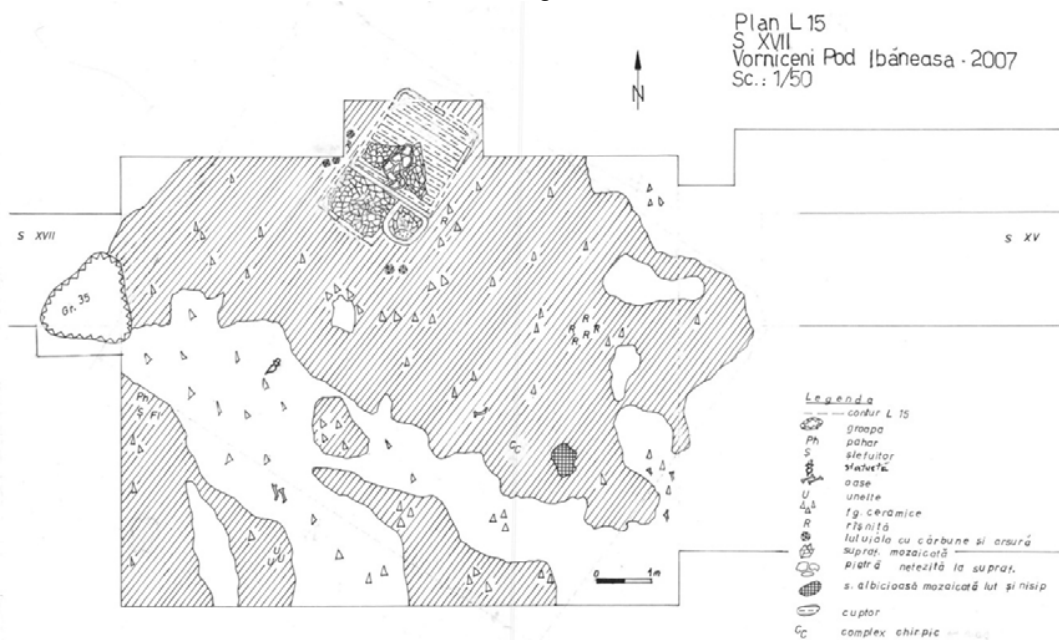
Plan L 15
S XVII
Vorniceni Pod Ibăneasa - 2007
Sc.: 1/50

N

S XVII

S XV

Gr. 35

R
R R R R

Ph
S Fl

$C_C$

U
U U

0 1m

Legenda
contur L 15
groapa
Ph pahar
S slefuitor
statuetă
oase
U unelte
fg. ceramice
R rîșniță
lutuială cu cărbune și arsură
supraf. mozaicată
piatră netezită la supraf.
s. albicioasă mozaicată lut și nisip
cuptor
$C_C$ complex chirpic